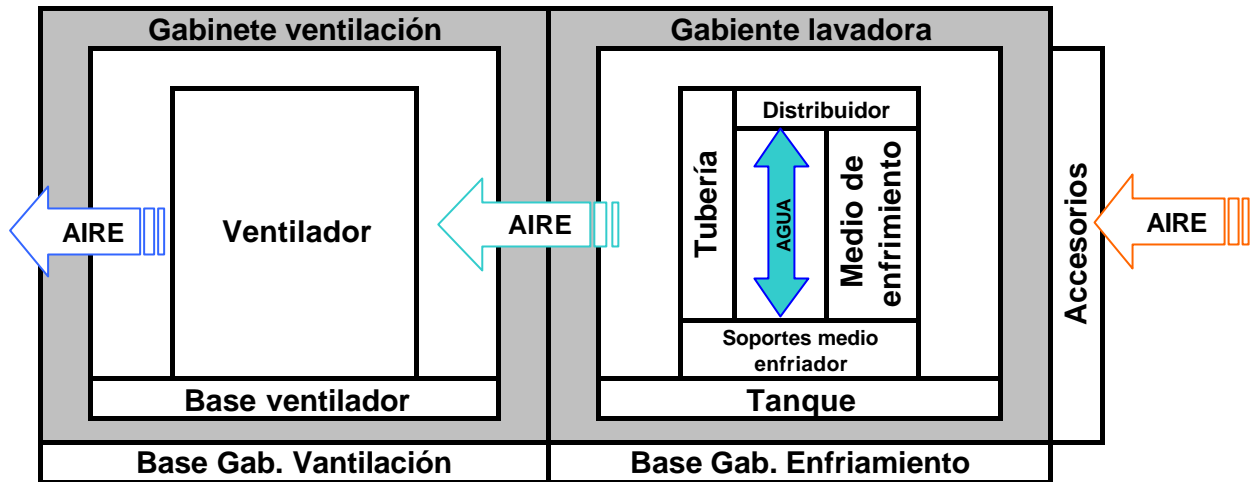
Gabinete ventilación

AIRE

Ventilador

Base ventilador

Base Gab. Vantilación

Gabiente lavadora

AIRE

Distribuidor

Tubería

AGUA

Medio de enfrimiento

Soportes medio enfriador

Tanque

Base Gab. Enfriamiento

Accesorios

AIRE